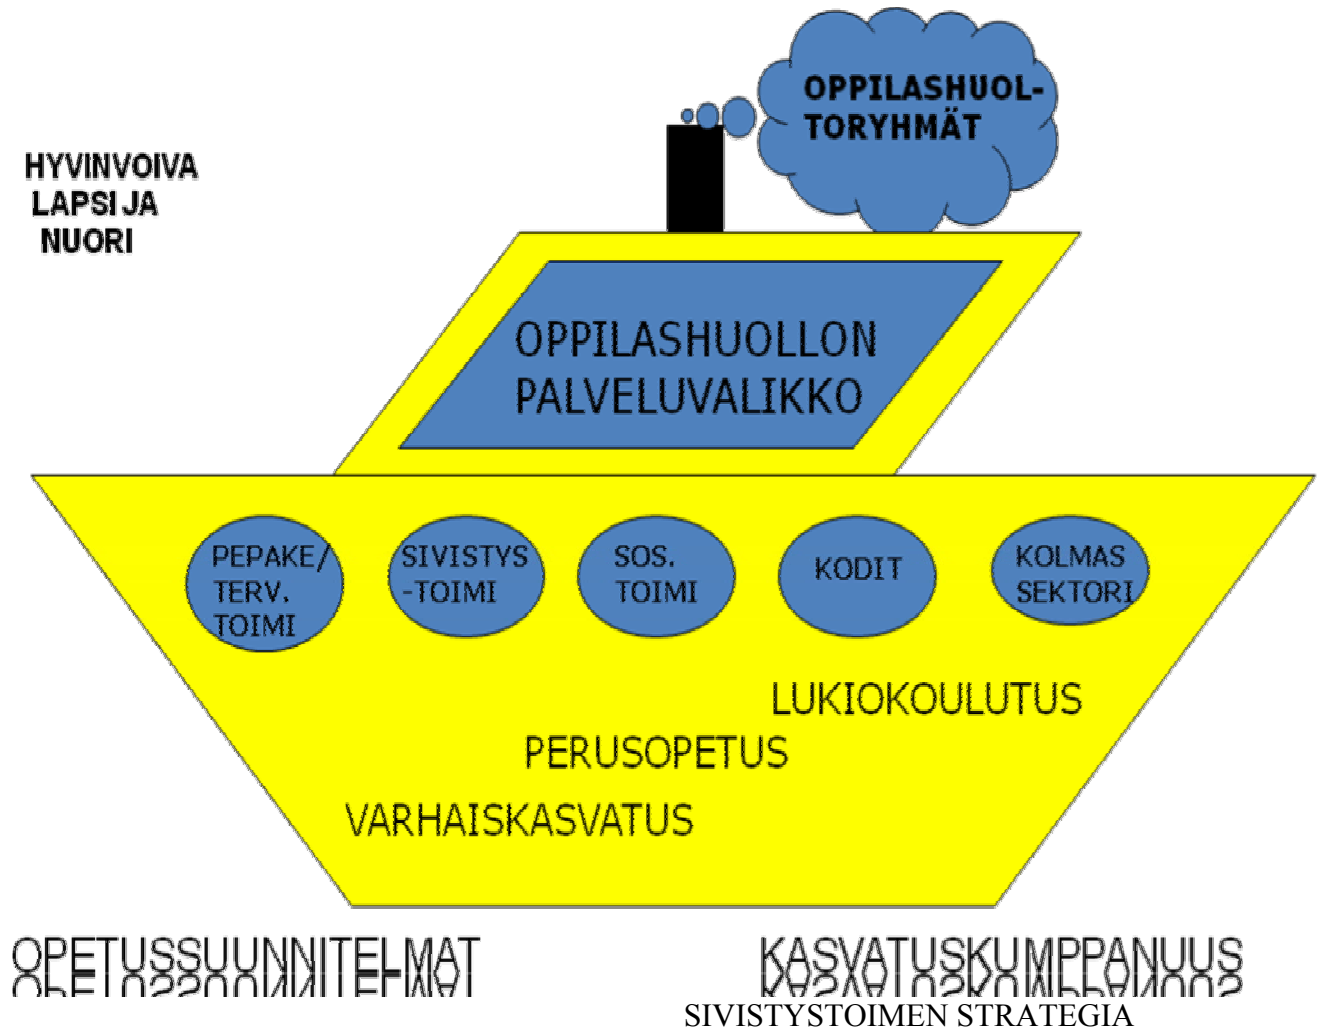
OPPILASHUOL-TORYHMÄT

HYVINVOIVA LAPSI JA NUORI

OPPILASHUOLLON PALVELUVALIKKO

PEPAKE/ TERV. TOIMI

SIVISTYS -TOIMI

SOS. TOIMI

KODIT

KOLMAS SEKTORI

LUKIOKOULUTUS

PERUSOPETUS

VARHAISKASVATUS

OPETUSSUUNNITELMAT

KASVATUSKUMPPANUUS

SIVISTYSTOIMEN STRATEGIA